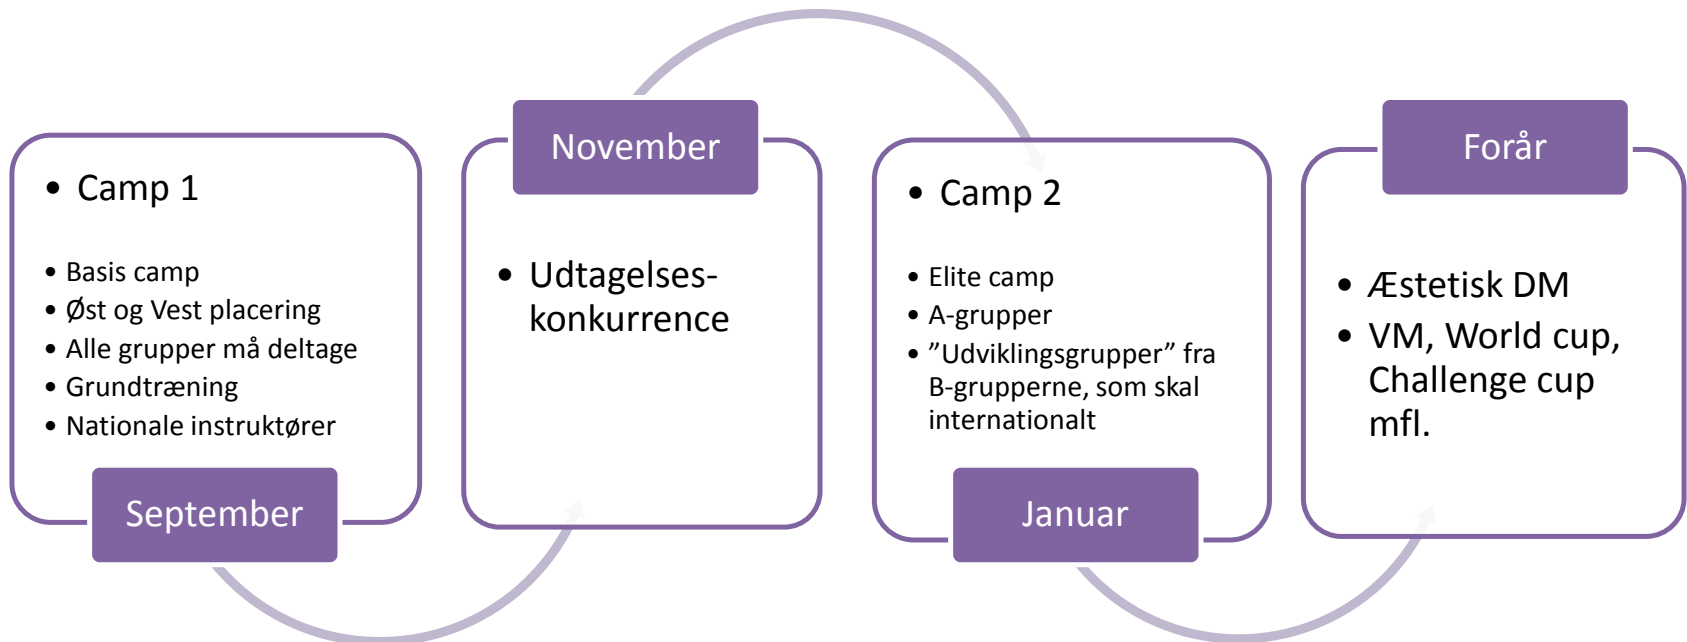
- Camp 1

- Basis camp
- Øst og Vest placering
- Alle grupper må deltage
- Grundtræning
- Nationale instruktører

September

November

- Udtagelseskonkurrence

- Camp 2

- Elite camp
- A-grupper
- ”Udviklingsgrupper” fra B-grupperne, som skal internationalt

Januar

Forår

- Æstetisk DM
- VM, World cup, Challenge cup mfl.